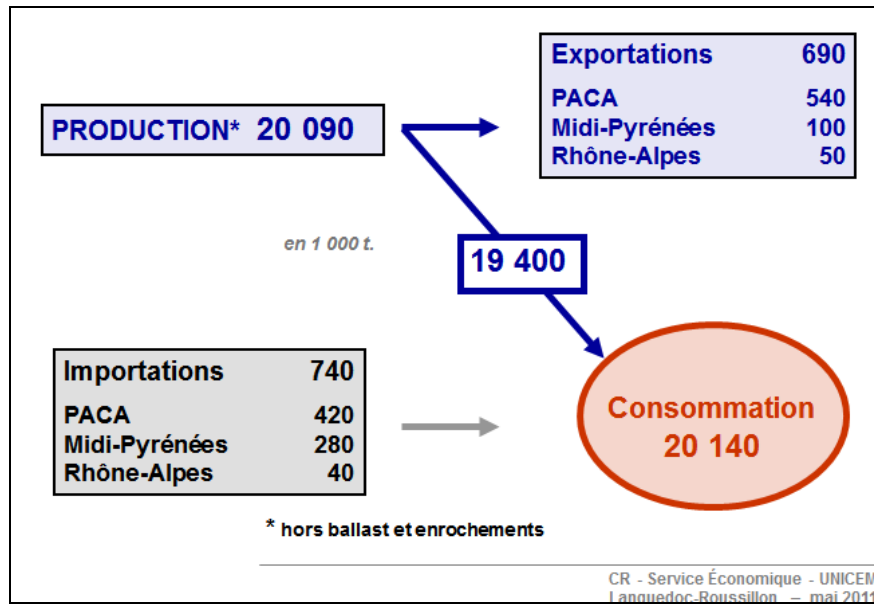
PRODUCTION* 20 090

| Exportations | 690 |
|---|---|
| PACA | 540 |
| Midi-Pyrénées | 100 |
| Rhône-Alpes | 50 |

en 1 000 t.

19 400

| Importations | 740 |
|---|---|
| PACA | 420 |
| Midi-Pyrénées | 280 |
| Rhône-Alpes | 40 |

Consommation 20 140

* hors ballast et enrochements

CR - Service Économique - UNICEM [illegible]
Languedoc-Roussillon – mai 2011